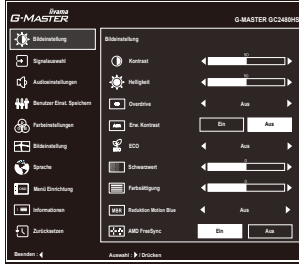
iiyama
G-MASTER
G-MASTER GC2480HS

Bildeinstellung
Signalauswahl
Audioeinstellungen
Benutzer Einst. Speichern
Farbeinstellungen
Bildeinstellung
Sprache
Menü Einrichtung
Informationen
Zurücksetzen

Bildeinstellung
Kontrast 50
Helligkeit 50
Overdrive Aus
Erw. Kontrast Ein Aus
ECO Aus
Schwarzwert 0
Farbsättigung 0
Reduktion Motion Blur Aus
AMD FreeSync Ein Aus

Beenden : ◀
Auswahl : ▶ / Drücken